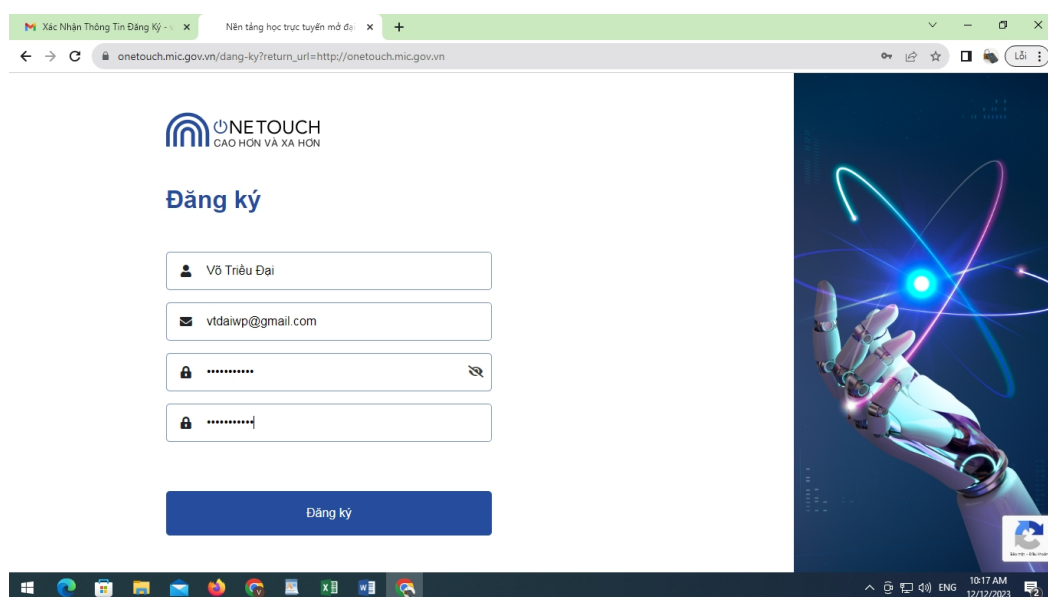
Xác Nhận Thông Tin Đăng Ký - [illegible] ×
Nền tảng học trực tuyến mở đạ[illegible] ×
+

onetouch.mic.gov.vn/dang-ky?return_url=http://onetouch.mic.gov.vn

Lỗi

ONETOUCH
CAO HƠN VÀ XA HƠN

Đăng ký

Võ Triều Đại

vtdaiwp@gmail.com

•••••••••••

•••••••••••

Đăng ký

ENG
10:17 AM
12/12/2023